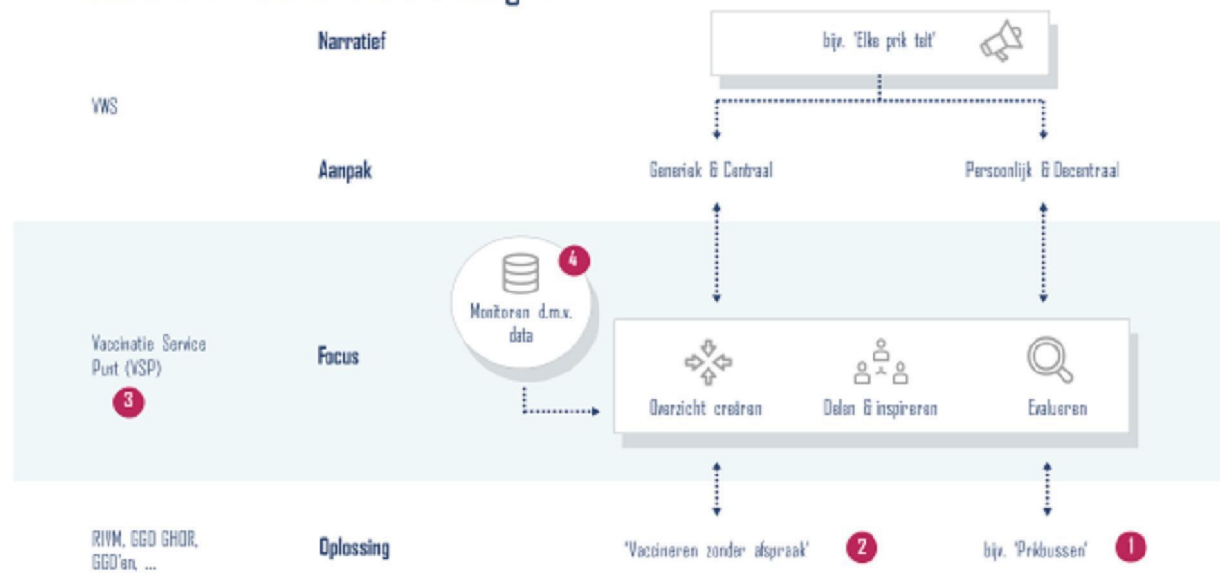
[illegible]

Narratief

bijv. 'Elke prik telt'

VWS

Aanpak

Generiek & Centraal

Persoonlijk & Decentraal

4

Monitoren d.m.v. data

Vaccinatie Service Punt (VSP)

3

Focus

Overzicht creëren

Delen & inspireren

Evalueren

RIVM, GGD GHOR, GGD'en, ...

Oplossing

'Vaccineren zonder afspraak'

2

bijv. 'Prikbussen'

1